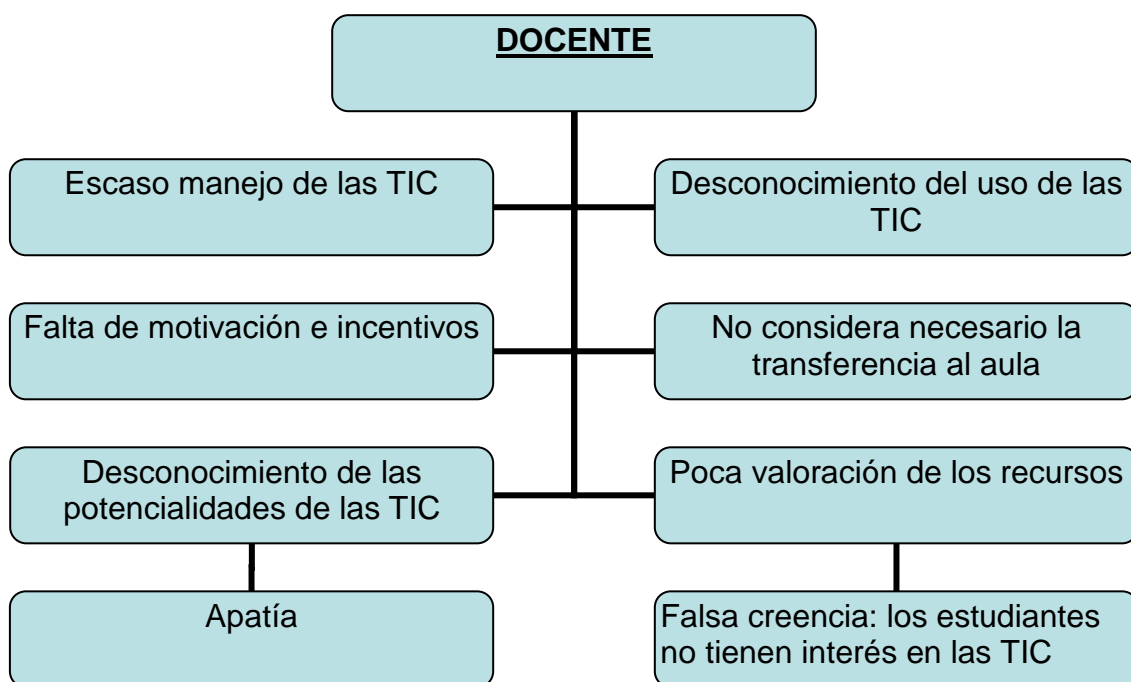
DOCENTE

Escaso manejo de las TIC

Desconocimiento del uso de las TIC

Falta de motivación e incentivos

No considera necesario la transferencia al aula

Desconocimiento de las potencialidades de las TIC

Poca valoración de los recursos

Apatía

Falsa creencia: los estudiantes no tienen interés en las TIC